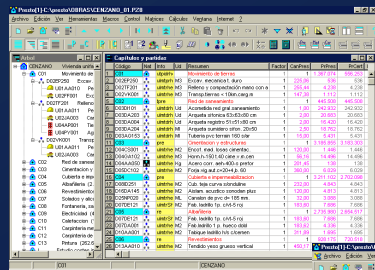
Presto[1] C:\presto\OBRAS\CENZANO_01.P2B

Archivo Edición Ver Herramientas Macros Control Mágicos Cálculos Ventanas Ayuda

CENZANO

Árbol

CENZANO Vivienda unifa
C01 Movimiento de
D02EP250 Excav. zanja
U01AA011 Peón suelto
M05EC020 Excavadora
D02TF201 Relleno y comp
U01AA011 Peón suelto
M08RN040 Pisón vibr
U04PF001 Agua
D02VK001 Transp.tierra
U01AA011 Peón suelto
C02 Red de sa
C03 Cimentación
C04 Cubierta e impe
C05 Albañilería (2
C06 Revestimientos
C07 Solados (4.
C08 Fontanería, san
C09 Electricidad (4
C10 Carpintería (2.
C11 Carpintería met
C12 Pintura (262.6
C13 Varios (3.000

Capítulos y partidas

| | Código | Nat | Ud | Resumen | Factor | CanPres | PrPres | ImpPres |
|---|---|---|---|---|---|---|---|---|
| | C01 | | | Movimiento de tierras | | 1 | 1.387,014 | 1.387,01 |
| 2 | D02EP250 | | m3 | Excav. zanja terreno compacto | | 52,500 | 11,828 | 620,97 |
| 3 | D02TF201 | | m3 | Relleno y compactación mano con a | | 255,44 | 6,238 | 23,28 |
| 4 | D02VK001 | | m3 | Transp.tierras < 10km.carg.m | | 27,700 | 4,400 | 121,88 |
| 5 | C02 | | | Red de saneamiento | | 1 | 445,900 | 445,90 |
| 6 | D03DA001 | | ud | Acometida red gral saneamiento | | 1,00 | 242,932 | 242,93 |
| 7 | D03DA203 | | ud | Arqueta arrónica 63x63x80 cm | | 2,00 | 33,653 | 33,65 |
| 8 | D03DA201 | | ud | Arqueta registro 51x51x80 cm | | 2,00 | 15,420 | 15,42 |
| 9 | D03DA004 | | ud | Arqueta sumidero sifón. 20x50 | | 1,00 | 16,782 | 16,78 |
| 10 | D03DA180 | | ml | Tubería pvc tensan 160 cm | | 1,00 | 25,471 | 25,47 |
| 11 | C03 | | | Cimentación y estructuras | | 1 | 3.100,955 | 3.103,00 |
| 12 | D04CA001 | | m3 | Encof. losas (viguetas) | | 102,00 | 14,901 | 1.519,90 |
| 13 | D04C3001 | | m3 | Horm.h-150/1.40 clase = in.cen | | 18,10 | 14,996 | 14,99 |
| 14 | D04C8004 | | m3 | H.lmpieza 0/15/20/1.0n | | 6,00 | 66,665 | 66,66 |
| 15 | D04I.9007 | | m2 | Forja.viguet.aut.c=20+4 p. 60 | | 360,00 | 34,651 | 34,65 |
| 16 | C04 | | | Cubierta e impermeabilización | | 1 | 3.241,032 | 3.241,03 |
| 17 | D08EB251 | | m2 | Cub. teja curva s/tabiquilar | | 230,00 | 4,840 | 4,84 |
| 18 | D10DA145 | | m2 | Aislam. acústico lana mineral | | 330,00 | 4,813 | 4,81 |
| 19 | D25NF020 | | ml | Canalón de pvc de 185 mm | | 20,00 | 20,157 | 20,15 |
| 20 | D25NF021 | | ml | Bajante pvc 100 mm | | 10,00 | 15,024 | 15,02 |
| 21 | C05 | | | Albañilería | | 1 | 2.710,980 | 2.858,01 |
| 22 | D07AF160 | | m2 | Fab. ladrillo 1p. c/v/l.5 ro) | | 193,00 | 6,690 | 6,69 |
| 23 | D07AF011 | | m2 | Fab. ladrillo 1/2p. metro doble | | 181,62 | 4,336 | 4,33 |
| 24 | D07AF164 | | m2 | Tabique ladrillo H/s cemento | | 172,00 | 4,566 | 4,56 |
| 25 | C06 | | | Revestimientos | | 1 | | |
| 26 | D08DA001 | | m2 | Tendido yeso grueso vertical | | 450,61 | | |

CENZANO

Presto[1] C:\presto\O...
Archivo Edición Ve

JO01